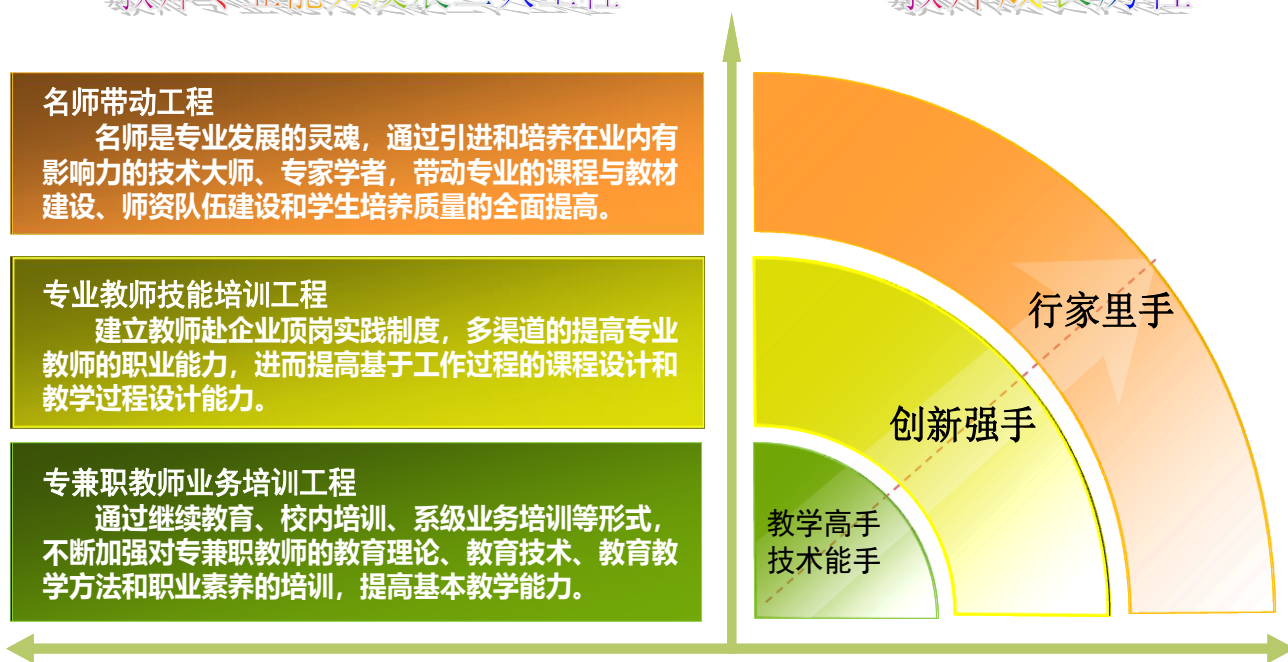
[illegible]

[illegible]

名师带动工程

名师是专业发展的灵魂，通过引进和培养在业内有影响力的技术大师、专家学者，带动专业的课程与教材建设、师资队伍建设和学生培养质量的全面提高。

专业教师技能培训工程

建立教师赴企业顶岗实践制度，多渠道的提高专业教师的职业能力，进而提高基于工作过程的课程设计和教学过程设计能力。

专兼职教师业务培训工程

通过继续教育、校内培训、系级业务培训等形式，不断加强对专兼职教师的教育理论、教育技术、教育教学方法和职业素养的培训，提高基本教学能力。

行家里手

创新强手

教学高手
技术能手